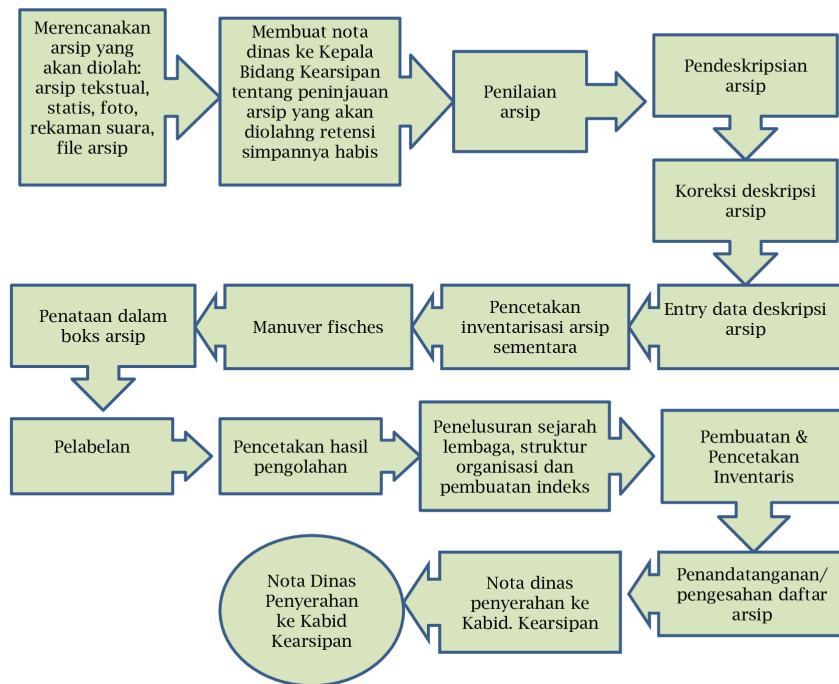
Merencanakan arsip yang akan diolah: arsip tekstual, statis, foto, rekaman suara, file arsip

Membuat nota dinas ke Kepala Bidang Kearsipan tentang peninjauan arsip yang akan diolahng retensi simpannya habis

Penilaian arsip

Pendeskripsian arsip

Koreksi deskripsi arsip

Entry data deskripsi arsip

Pencetakan inventarisasi arsip sementara

Manuver fisches

Penataan dalam boks arsip

Pelabelan

Pencetakan hasil pengolahan

Penelusuran sejarah lembaga, struktur organisasi dan pembuatan indeks

Pembuatan & Pencetakan Inventaris

Penandatanganan/ pengesahan daftar arsip

Nota dinas penyerahan ke Kabid. Kearsipan

Nota Dinas Penyerahan ke Kabid Kearsipan